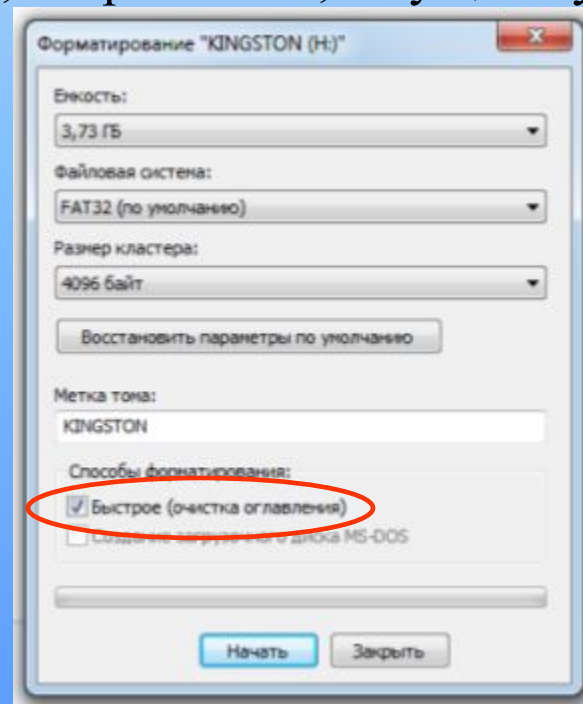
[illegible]

Форматирование "KINGSTON (H:)"

Емкость:

3,73 ГБ

Файловая система:

FAT32 (по умолчанию)

Размер кластера:

4096 байт

Восстановить параметры по умолчанию

Метка тома:

KINGSTON

Способы форматирования:

Быстрое (очистка оглавления)

Создание загрузочного диска MS-DOS

Начать

Закрыть